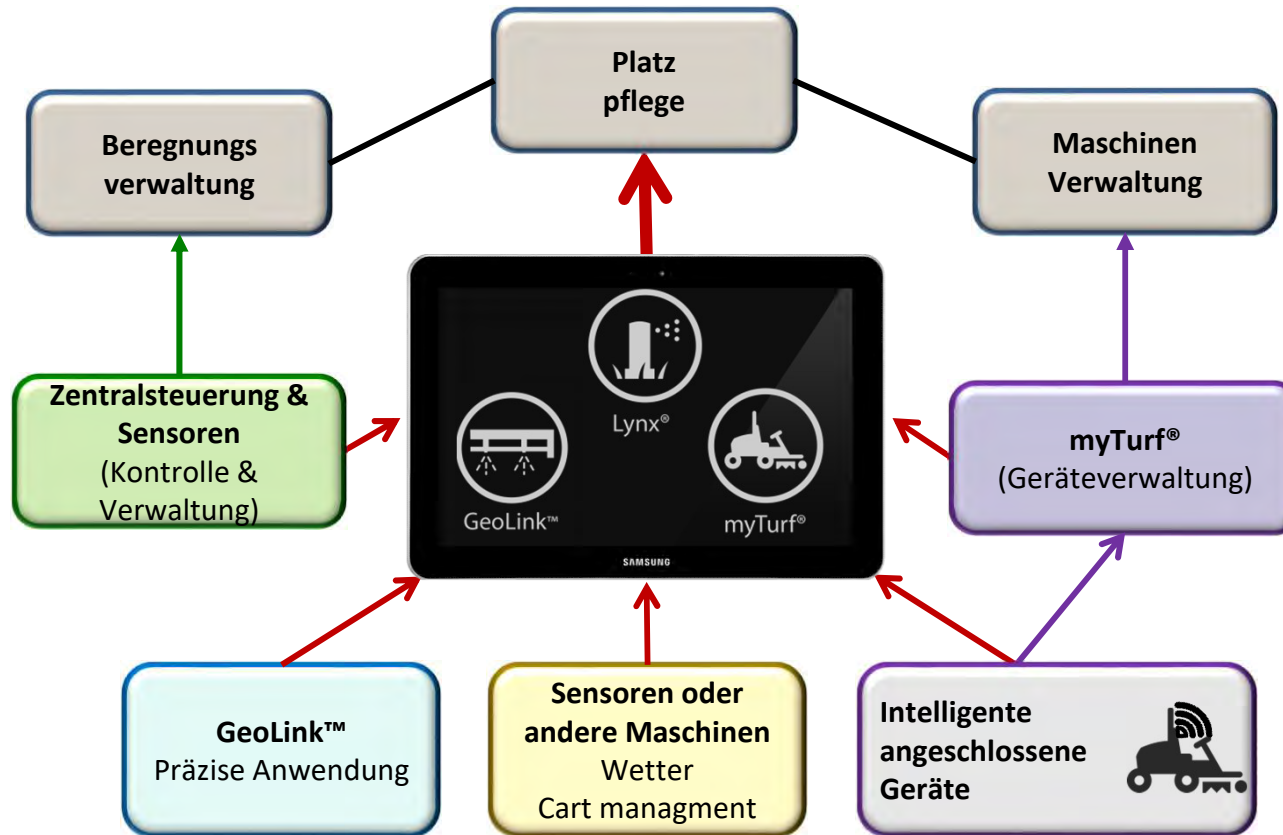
Platz pflege

Beregnungs verwaltung

Maschinen Verwaltung

Lynx®

GeoLink™

myTurf®

SAMSUNG

Zentralsteuerung & Sensoren (Kontrolle & Verwaltung)

myTurf® (Geräteverwaltung)

GeoLink™ Präzise Anwendung

Sensoren oder andere Maschinen Wetter Cart managment

Intelligente angeschlossene Geräte